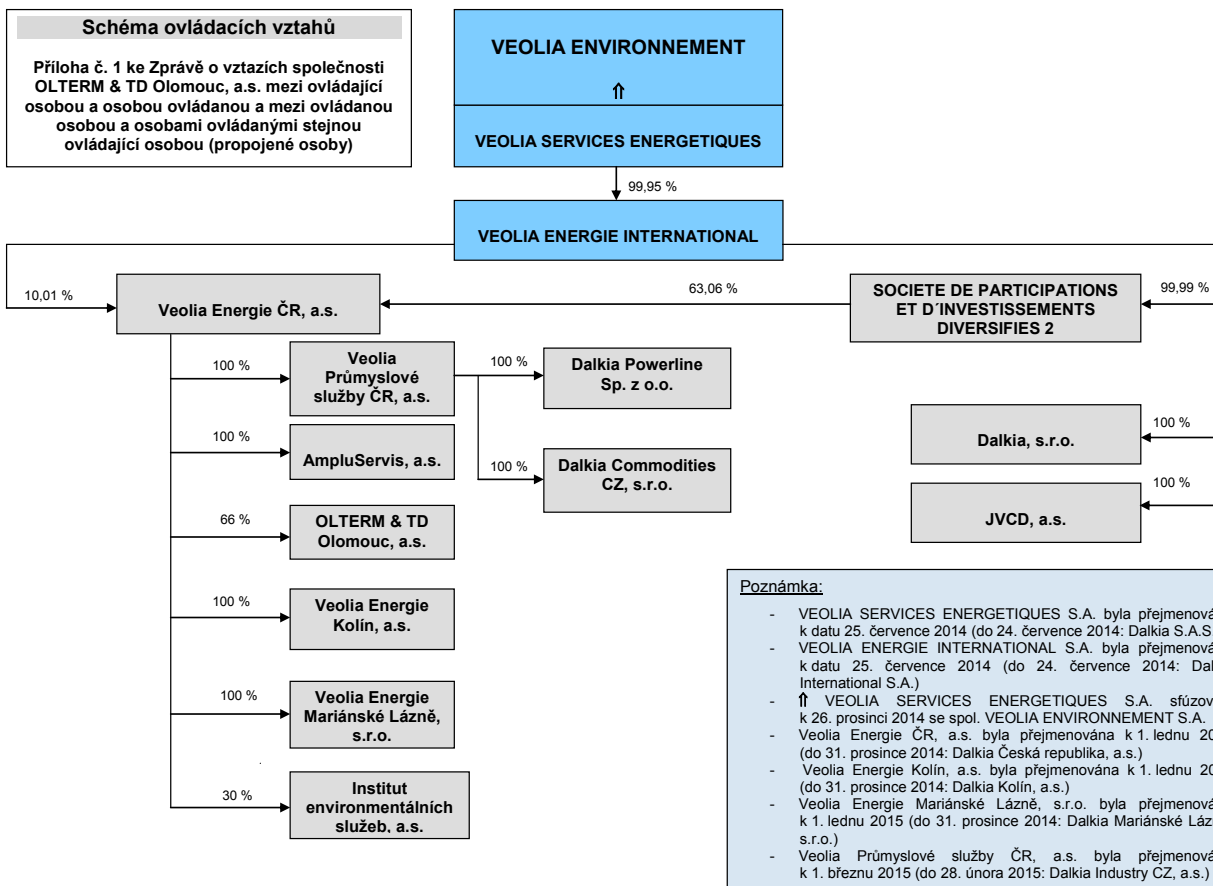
Schéma ovládacích vztahů

Příloha č. 1 ke Zprávě o vztazích společnosti OLTERM & TD Olomouc, a.s. mezi ovládající osobou a osobou ovládanou a mezi ovládanou osobou a osobami ovládanými stejnou ovládající osobou (propojené osoby)

VEOLIA ENVIRONNEMENT

⇑

VEOLIA SERVICES ENERGETIQUES

99,95 %

VEOLIA ENERGIE INTERNATIONAL

10,01 %

Veolia Energie ČR, a.s.

63,06 %

SOCIETE DE PARTICIPATIONS ET D´INVESTISSEMENTS DIVERSIFIES 2

99,99 %

100 %

Veolia Průmyslové služby ČR, a.s.

100 %

Dalkia Powerline Sp. z o.o.

100 %

AmpluServis, a.s.

100 %

Dalkia Commodities CZ, s.r.o.

100 %

Dalkia, s.r.o.

100 %

JVCD, a.s.

66 %

OLTERM & TD Olomouc, a.s.

100 %

Veolia Energie Kolín, a.s.

100 %

Veolia Energie Mariánské Lázně, s.r.o.

30 %

Institut environmentálních služeb, a.s.

Poznámka:

- VEOLIA SERVICES ENERGETIQUES S.A. byla přejmenová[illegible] k datu 25. července 2014 (do 24. července 2014: Dalkia S.A.S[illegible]
- VEOLIA ENERGIE INTERNATIONAL S.A. byla přejmenová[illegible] k datu 25. července 2014 (do 24. července 2014: Dal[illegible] International S.A.)
- ⇑ VEOLIA SERVICES ENERGETIQUES S.A. sfúzov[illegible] k 26. prosinci 2014 se spol. VEOLIA ENVIRONNEMENT S.A.
- Veolia Energie ČR, a.s. byla přejmenována k 1. lednu 20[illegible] (do 31. prosince 2014: Dalkia Česká republika, a.s.)
- Veolia Energie Kolín, a.s. byla přejmenována k 1. lednu 20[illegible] (do 31. prosince 2014: Dalkia Kolín, a.s.)
- Veolia Energie Mariánské Lázně, s.r.o. byla přejmenová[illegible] k 1. lednu 2015 (do 31. prosince 2014: Dalkia Mariánské Lázn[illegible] s.r.o.)
- Veolia Průmyslové služby ČR, a.s. byla přejmenová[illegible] k 1. březnu 2015 (do 28. února 2015: Dalkia Industry CZ, a.s.)